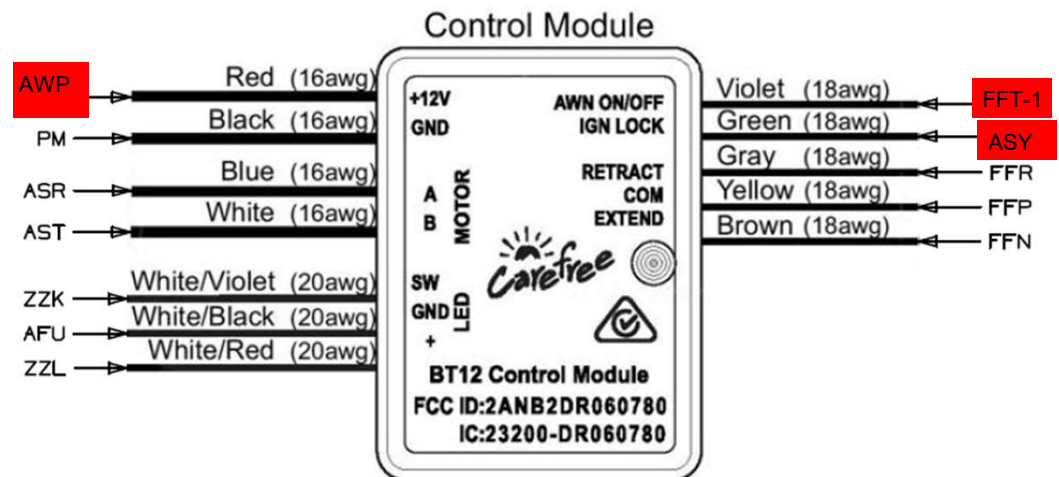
Control Module

AWP
Red (16awg)
PM
Black (16awg)
ASR
Blue (16awg)
AST
White (16awg)
ZZK
White/Violet (20awg)
AFU
White/Black (20awg)
ZZL
White/Red (20awg)

+12V
GND
A
B
MOTOR
SW
GND
+
LED

AWN ON/OFF
IGN LOCK
RETRACT
COM
EXTEND

Carefree

BT12 Control Module
FCC ID:2ANB2DR060780
IC:23200-DR060780

Violet (18awg)
FFT-1
Green (18awg)
ASY
Gray (18awg)
FFR
Yellow (18awg)
FFP
Brown (18awg)
FFN